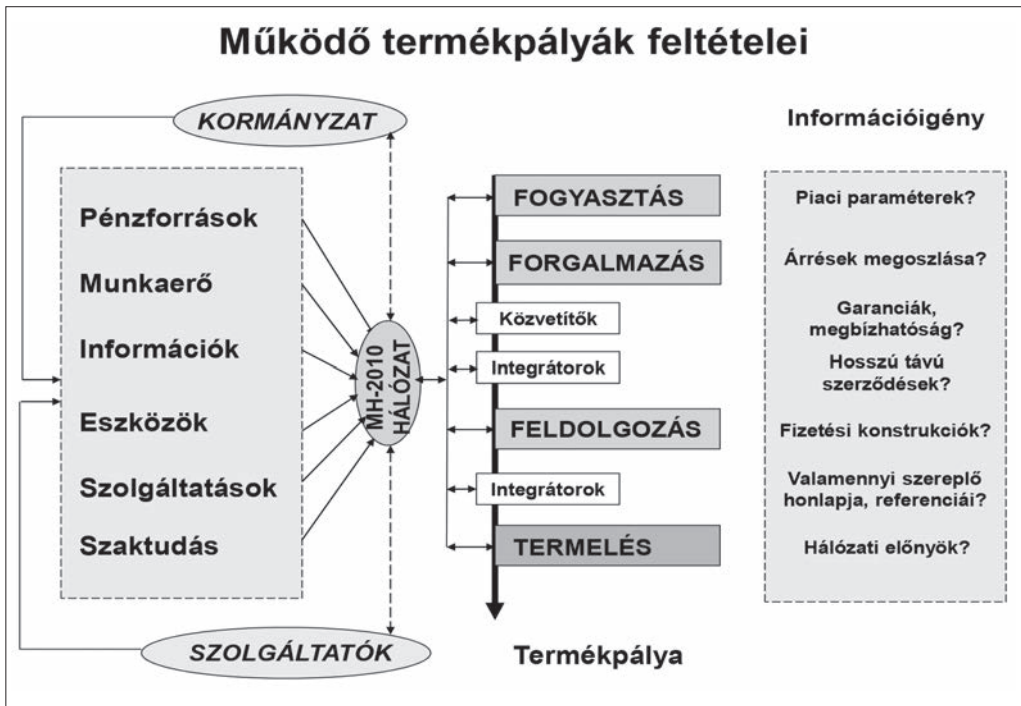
Működő termékpályák feltételei

KORMÁNYZAT

Információigény

Pénzforrások

Munkaerő

Információk

Eszközök

Szolgáltatások

Szaktudás

MH-2010 HÁLÓZAT

FOGYASZTÁS

FORGALMAZÁS

Közvetítők

Integrátorok

FELDOLGOZÁS

Integrátorok

TERMELÉS

Piaci paraméterek?

Árrések megoszlása?

Garanciák, megbízhatóság?

Hosszú távú szerződések?

Fizetési konstrukciók?

Valamennyi szereplő honlapja, referenciái?

Hálózati előnyök?

SZOLGÁLTATÓK

Termékpálya